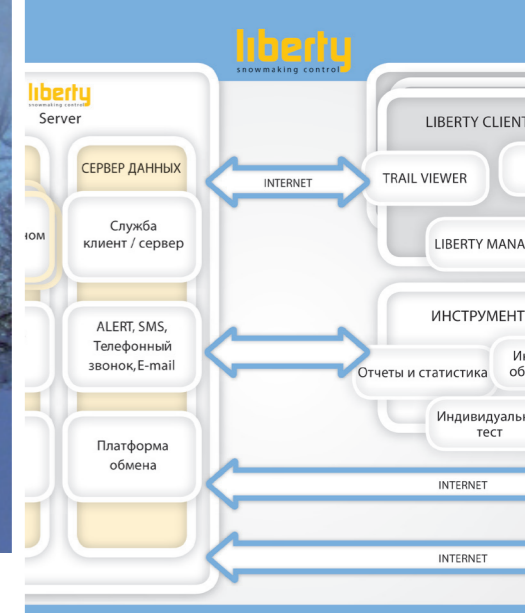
liberty
snowmaking control

liberty
snowmaking control
Server

ном

СЕРВЕР ДАННЫХ

Служба клиент / сервер

ALERT, SMS, Телефонный звонок, E-mail

Платформа обмена

INTERNET

LIBERTY CLIENT

TRAIL VIEWER

LIBERTY MANA

ИНСТРУМЕНТ

Отчеты и статистика

Ин об

Индивидуаль тест

INTERNET

INTERNET